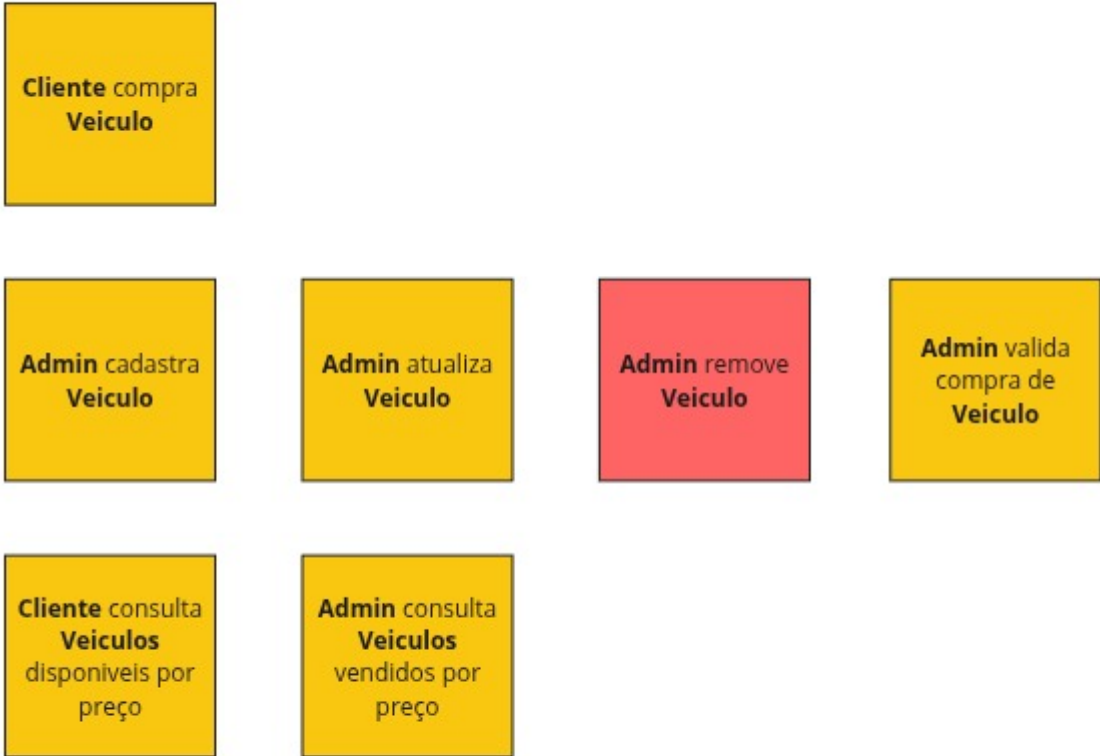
**Cliente** compra **Veiculo**

**Admin** cadastra **Veiculo**

**Admin** atualiza **Veiculo**

**Admin** remove **Veiculo**

**Admin** valida compra de **Veiculo**

**Cliente** consulta **Veiculos** disponiveis por preço

**Admin** consulta **Veiculos** vendidos por preço